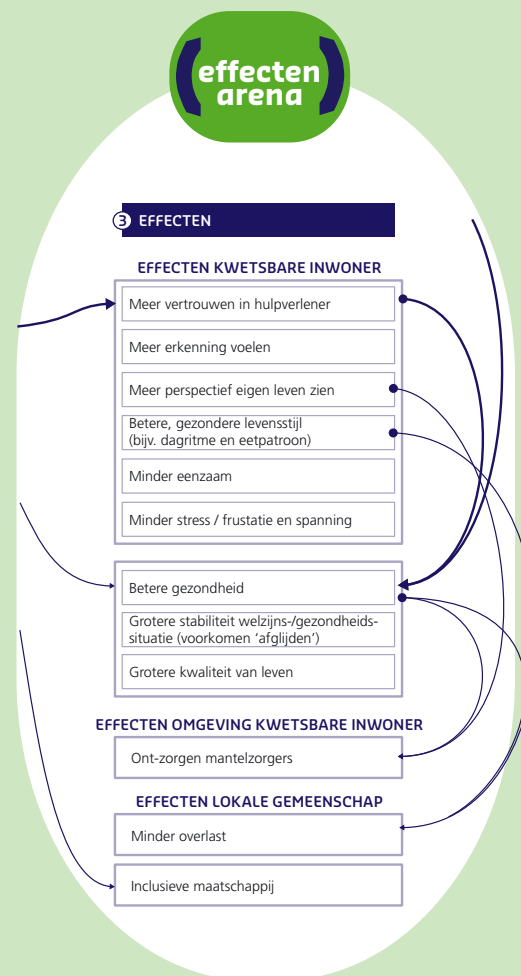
effecten arena

3 EFFECTEN

EFFECTEN KWETSBARE INWONER

Meer vertrouwen in hulpverlener

Meer erkenning voelen

Meer perspectief eigen leven zien

Betere, gezondere levensstijl (bijv. dagritme en eetpatroon)

Minder eenzaam

Minder stress / frustatie en spanning

Betere gezondheid

Grotere stabiliteit welzijns-/gezondheidssituatie (voorkomen 'afglijden')

Grotere kwaliteit van leven

EFFECTEN OMGEVING KWETSBARE INWONER

Ont-zorgen mantelzorgers

EFFECTEN LOKALE GEMEENSCHAP

Minder overlast

Inclusieve maatschappij